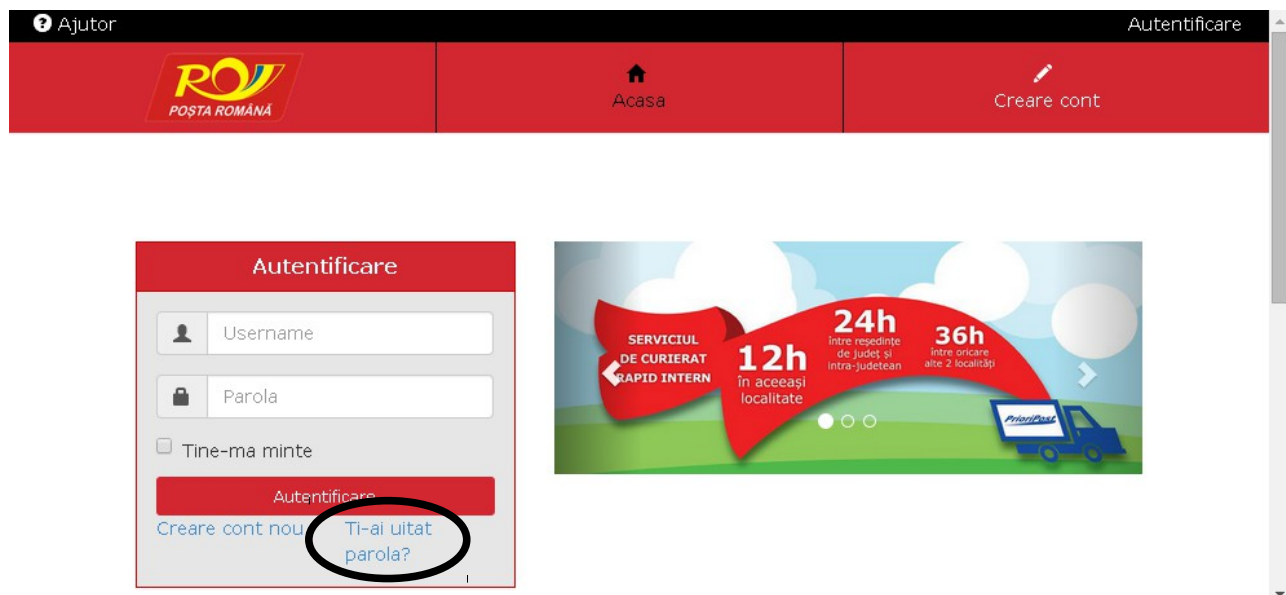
Ajutor

Autentificare

RO POȘTA ROMÂNĂ

Acasa

Creare cont

Autentificare

Username

Parola

Tine-ma minte

Autentificare

Creare cont nou

Ti-ai uitat parola?

SERVICIUL DE CURIERAT RAPID INTERN

12h în aceeași localitate

24h între reședințe de județ și intra-județean

36h între oricare alte 2 localități

PrioriPost